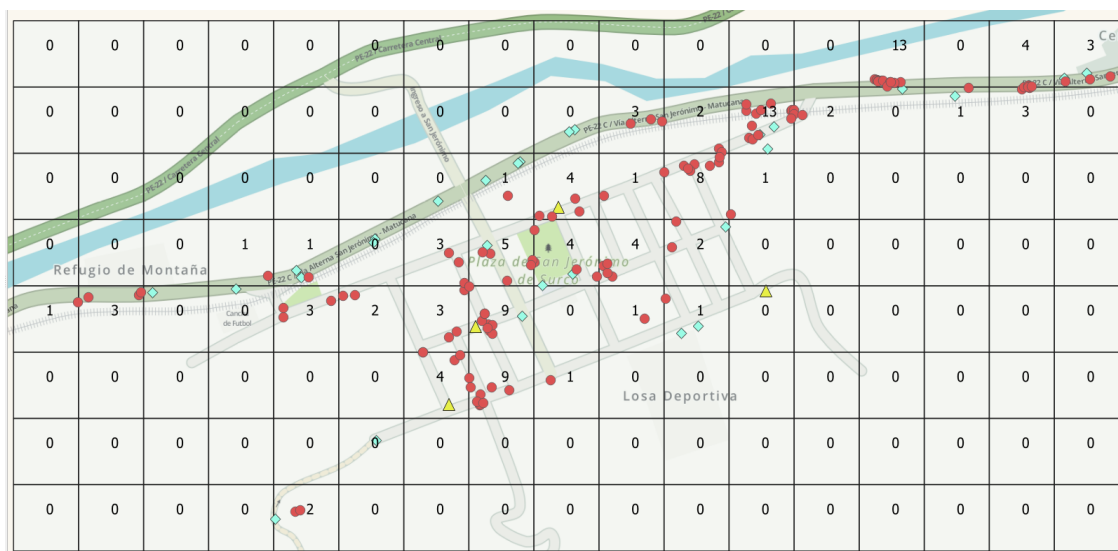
PE-22 Carretera Central
PE-22 C
Ce

| 0 | 0 | 0 | 0 | 0 | 0 | 0 | 0 | 0 | 0 | 0 | 0 | 0 | 13 | 0 | 4 | 3 |
|---|---|---|---|---|---|---|---|---|---|---|---|---|---|---|---|---|
| 0 | 0 | 0 | 0 | 0 | 0 | 0 | 0 | 0 | 3 | 2 | 13 | 2 | 0 | 1 | 3 | 0 |
| 0 | 0 | 0 | 0 | 0 | 0 | 0 | 1 | 4 | 1 | 8 | 1 | 0 | 0 | 0 | 0 | 0 |
| 0 | 0 | 0 | 1 | 1 | 0 | 3 | 5 | 4 | 4 | 2 | 0 | 0 | 0 | 0 | 0 | 0 |
| 1 | 3 | 0 | 0 | 3 | 2 | 3 | 9 | 0 | 1 | 1 | 0 | 0 | 0 | 0 | 0 | 0 |
| 0 | 0 | 0 | 0 | 0 | 0 | 4 | 9 | 1 | 0 | 0 | 0 | 0 | 0 | 0 | 0 | 0 |
| 0 | 0 | 0 | 0 | 0 | 0 | 0 | 0 | 0 | 0 | 0 | 0 | 0 | 0 | 0 | 0 | 0 |
| 0 | 0 | 0 | 0 | 2 | 0 | 0 | 0 | 0 | 0 | 0 | 0 | 0 | 0 | 0 | 0 | 0 |

PE-22 Carretera Central
Ingreso a San Jerónimo
PE-22 C / Vía Alterna San Jerónimo - Matucana
PE-22 C / Vía Alterna San Jerónimo - Matucana
Refugio de Montaña
Plaza de San Jerónimo de Surco
Cancha de Futbol
Losa Deportiva